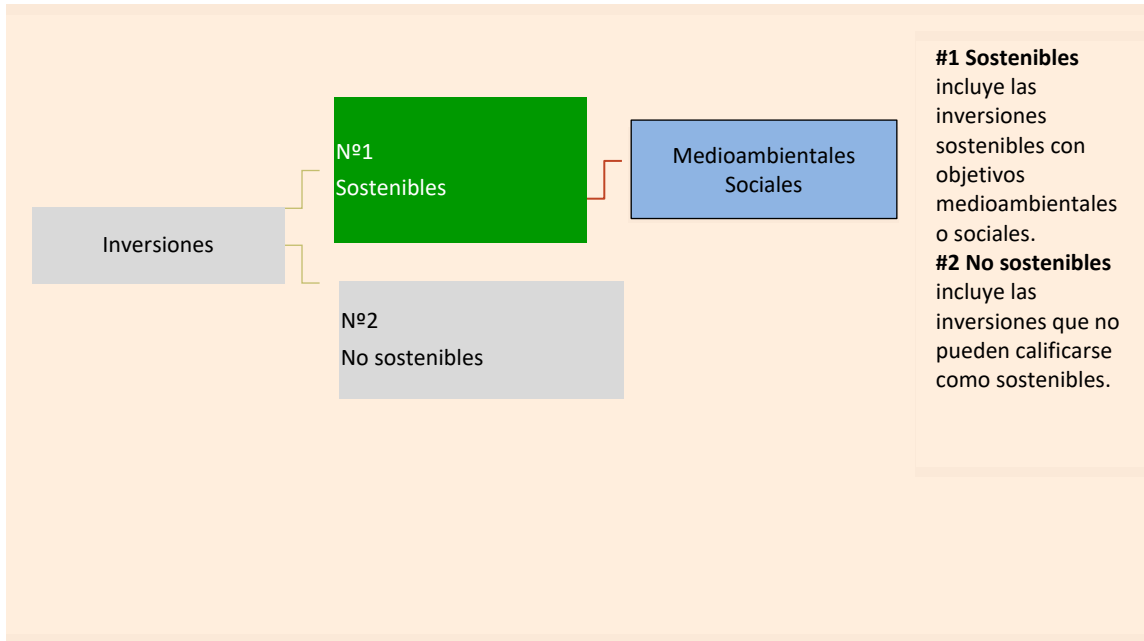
Inversiones

Nº1
Sostenibles

Medioambientales
Sociales

Nº2
No sostenibles

**#1 Sostenibles** incluye las inversiones sostenibles con objetivos medioambientales o sociales.
**#2 No sostenibles** incluye las inversiones que no pueden calificarse como sostenibles.